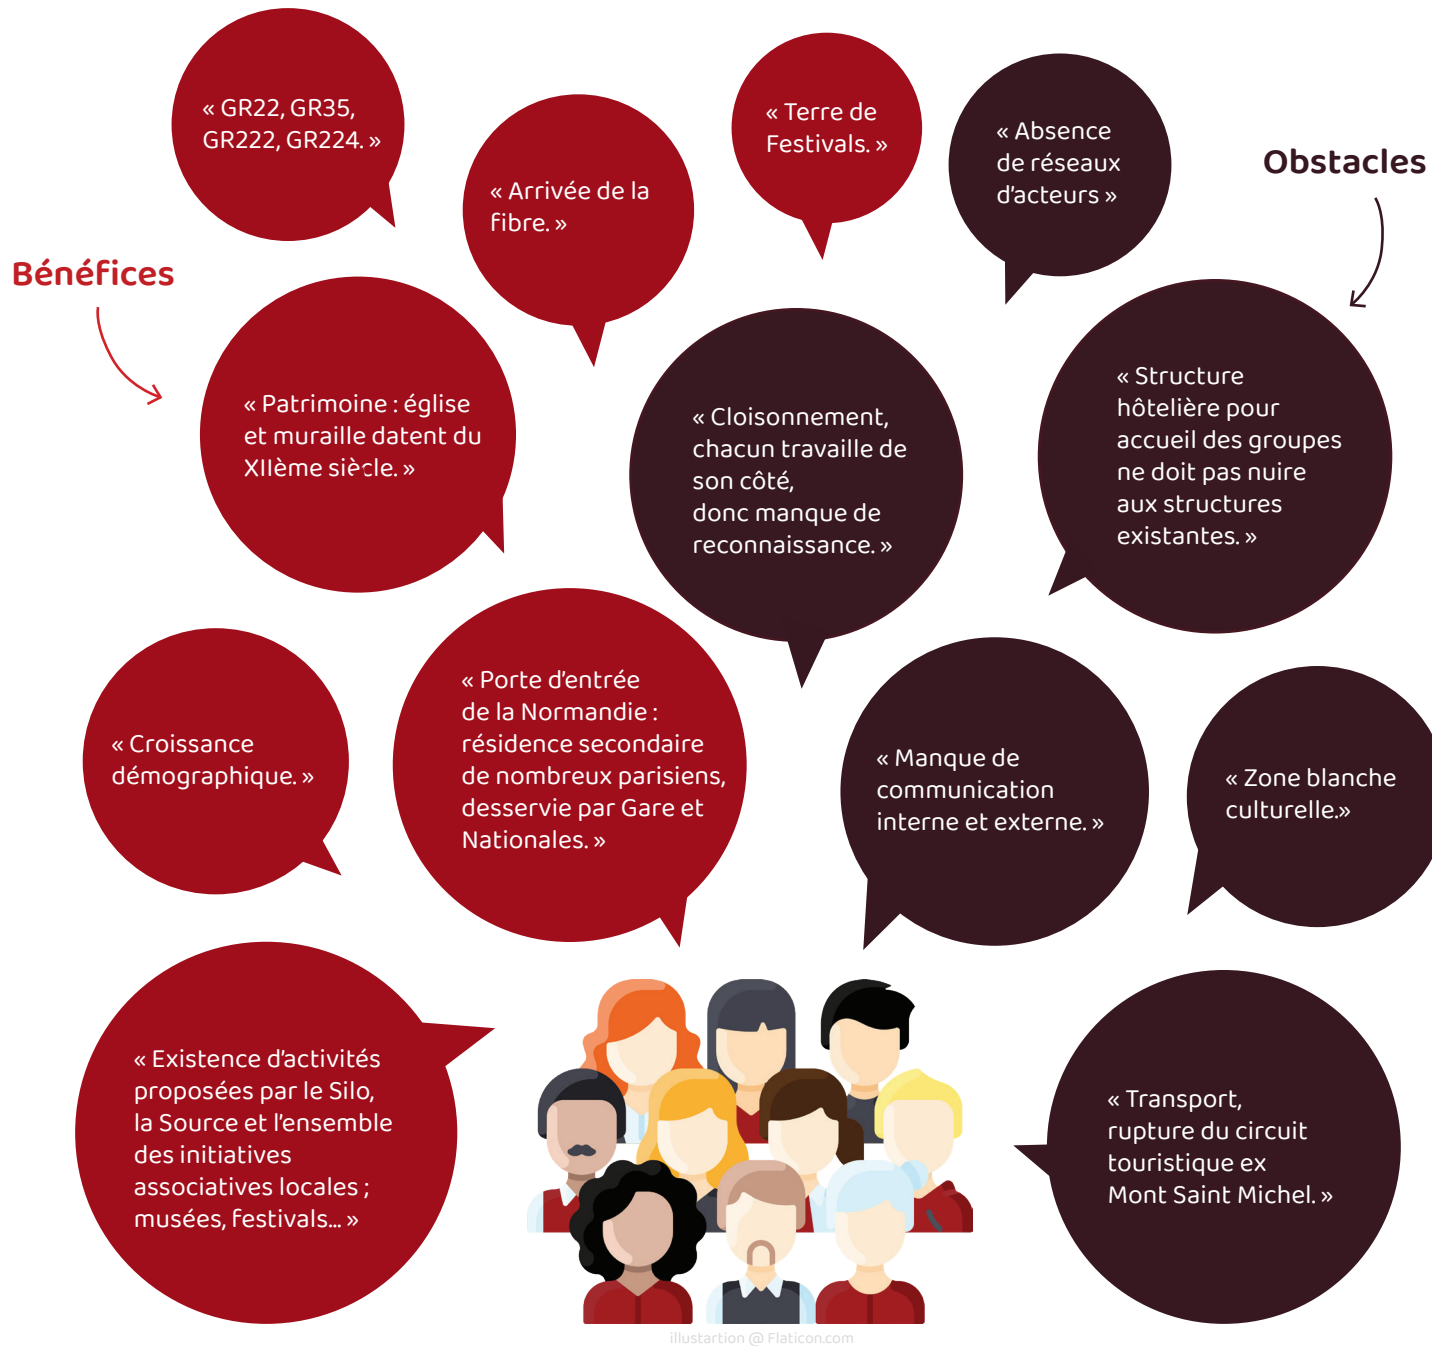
« GR22, GR35, GR222, GR224. »

« Arrivée de la fibre. »

« Terre de Festivals. »

« Absence de réseaux d'acteurs »

Obstacles

Bénéfices

« Patrimoine : église et muraille datent du XIIème siècle. »

« Cloisonnement, chacun travaille de son côté, donc manque de reconnaissance. »

« Structure hôtelière pour accueil des groupes ne doit pas nuire aux structures existantes. »

« Croissance démographique. »

« Porte d'entrée de la Normandie : résidence secondaire de nombreux parisiens, desservie par Gare et Nationales. »

« Manque de communication interne et externe. »

« Zone blanche culturelle.»

« Existence d'activités proposées par le Silo, la Source et l'ensemble des initiatives associatives locales ; musées, festivals... »

« Transport, rupture du circuit touristique ex Mont Saint Michel. »

illustartion @ Flaticon.com